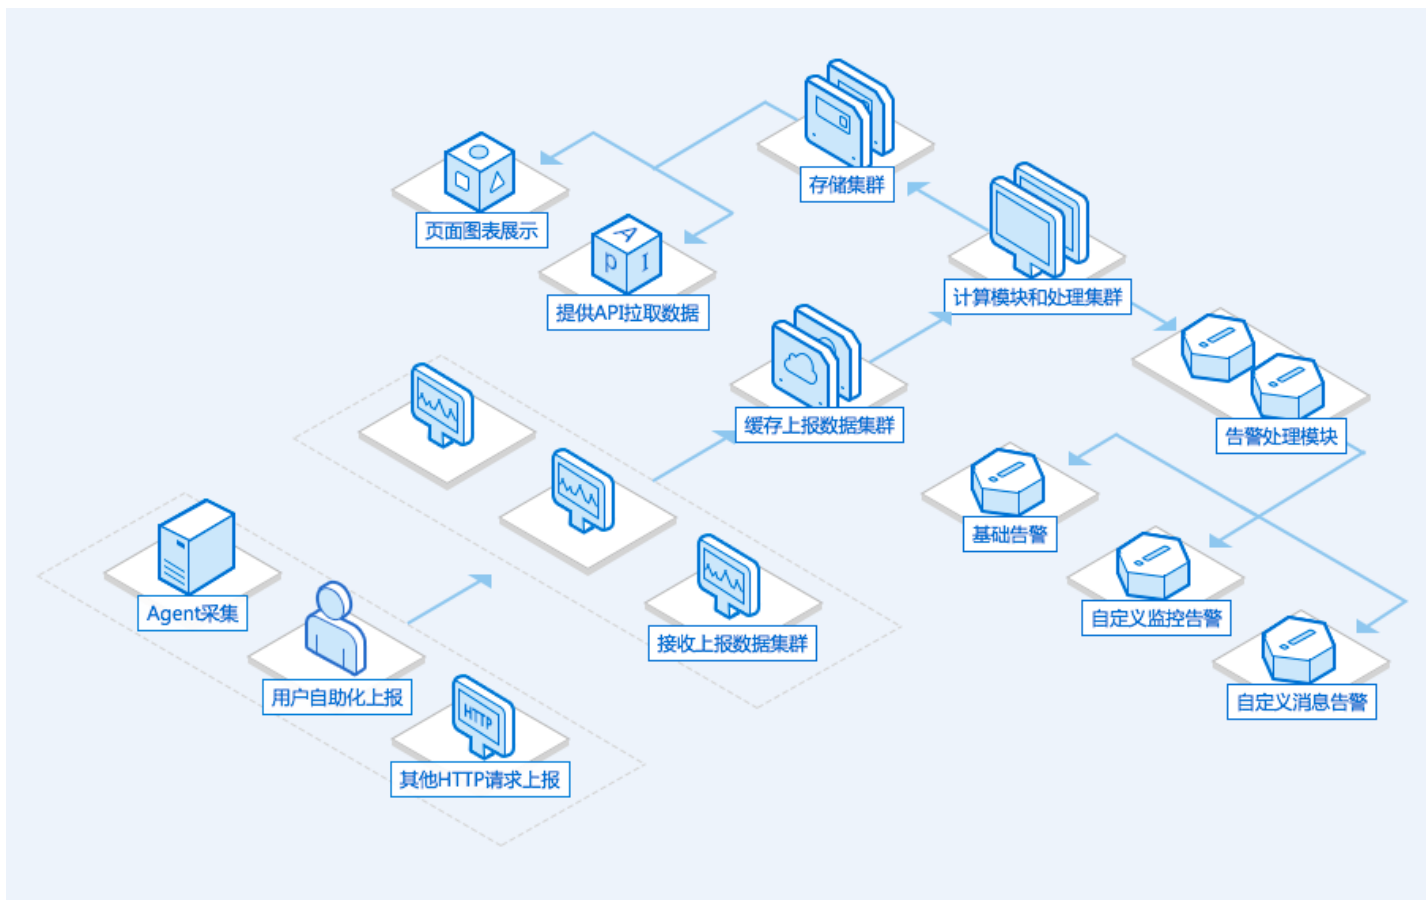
存储集群

页面图表展示

A
P I

提供API拉取数据

计算模块和处理集群

缓存上报数据集群

告警处理模块

基础告警

自定义监控告警

自定义消息告警

Agent采集

用户自助化上报

接收上报数据集群

HTTP

其他HTTP请求上报